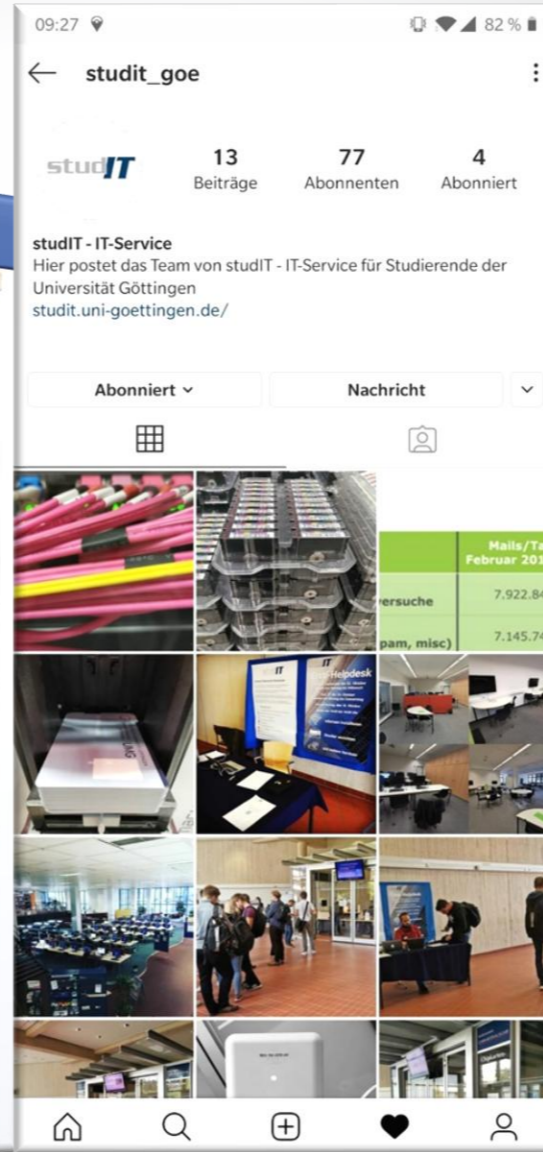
09:27

82 %

studit_goe

studIT

13
Beiträge

77
Abonnenten

4
Abonniert

studIT - IT-Service
Hier postet das Team von studIT - IT-Service für Studierende der Universität Göttingen
studit.uni-goettingen.de/

Abonniert

Nachricht

| | Mails/Ta Februar 201 |
|---|---|
| versuche | 7.922.8 |
| pam, misc) | 7.145.7 |

IT

IT

Helpdesk